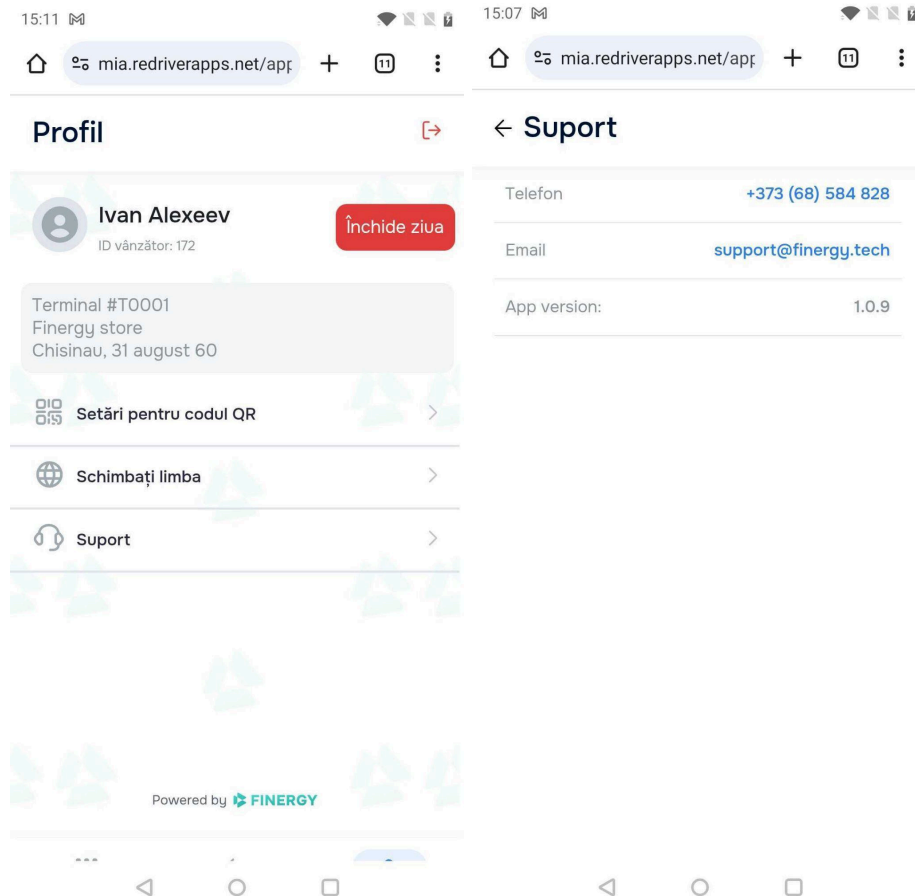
15:11

mia.redriverapps.net/apr

11

Profil

Ivan Alexeev

ID vânzător: 172

Închide ziua

Terminal #T0001
Finergy store
Chisinau, 31 august 60

Setări pentru codul QR

Schimbați limba

Suport

Powered by FINERGY

15:07

mia.redriverapps.net/apr

11

← Suport

| | |
|---|---|
| Telefon | +373 (68) 584 828 |
| Email | support@finergy.tech |
| App version: | 1.0.9 |